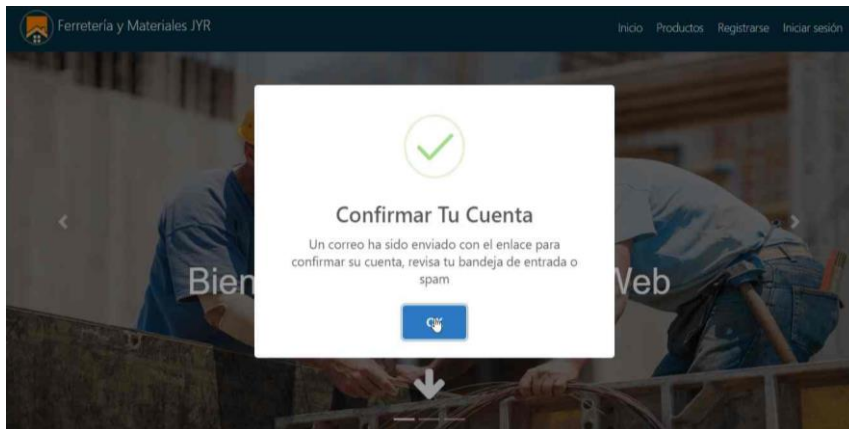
Ferretería y Materiales JYR

Inicio Productos Registrarse Iniciar sesión

Confirmar Tu Cuenta

Un correo ha sido enviado con el enlace para confirmar su cuenta, revisa tu bandeja de entrada o spam

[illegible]

Bien

Web